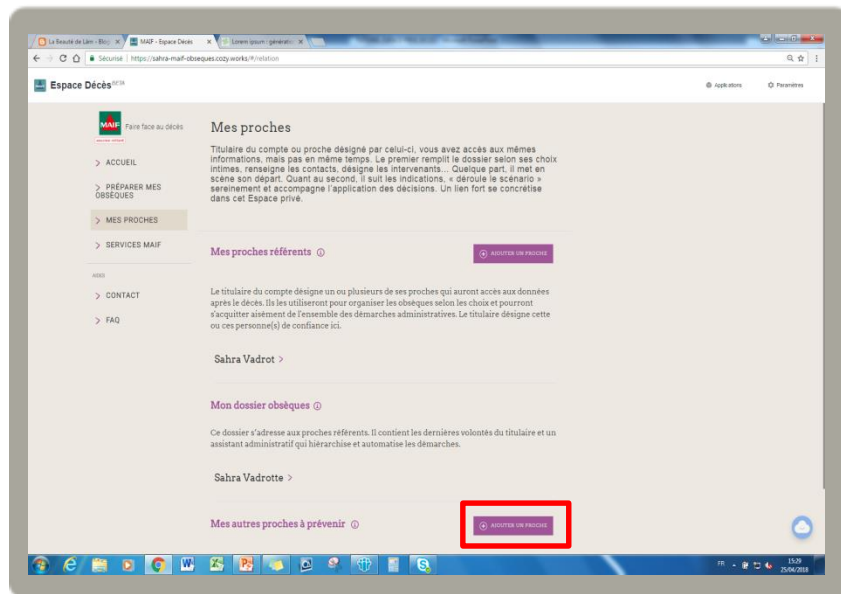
La Beauté de Lam - Blog × MAIF - Espace Décès × Lorem ipsum - générate ×

Sécurisé | https://sahra-maif-obseques.cozy.works/#/relation

Espace Décès BETA

Applications Paramètres

MAIF Faire face au décès

> ACCUEIL

> PRÉPARER MES OBSÈQUES

> MES PROCHES

> SERVICES MAIF

AIDE

> CONTACT

> FAQ

Mes proches

Titulaire du compte ou proche désigné par celui-ci, vous avez accès aux mêmes informations, mais pas en même temps. Le premier remplit le dossier selon ses choix intimes, renseigne les contacts, désigne les intervenants... Quelque part, il met en scène son départ. Quant au second, il suit les indications, « déroule le scénario » sereinement et accompagne l'application des décisions. Un lien fort se concrétise dans cet Espace privé.

Mes proches référents ⓘ

AJOUTER UN PROCHE

Le titulaire du compte désigne un ou plusieurs de ses proches qui auront accès aux données après le décès. Ils les utiliseront pour organiser les obsèques selon les choix et pourront s'acquitter aisément de l'ensemble des démarches administratives. Le titulaire désigne cette ou ces personne(s) de confiance ici.

Sahra Vadrot >

Mon dossier obsèques ⓘ

Ce dossier s'adresse aux proches référents. Il contient les dernières volontés du titulaire et un assistant administratif qui hiérarchise et automatise les démarches.

Sahra Vadrotte >

Mes autres proches à prévenir ⓘ

AJOUTER UN PROCHE

FR 15:29 25/04/2018